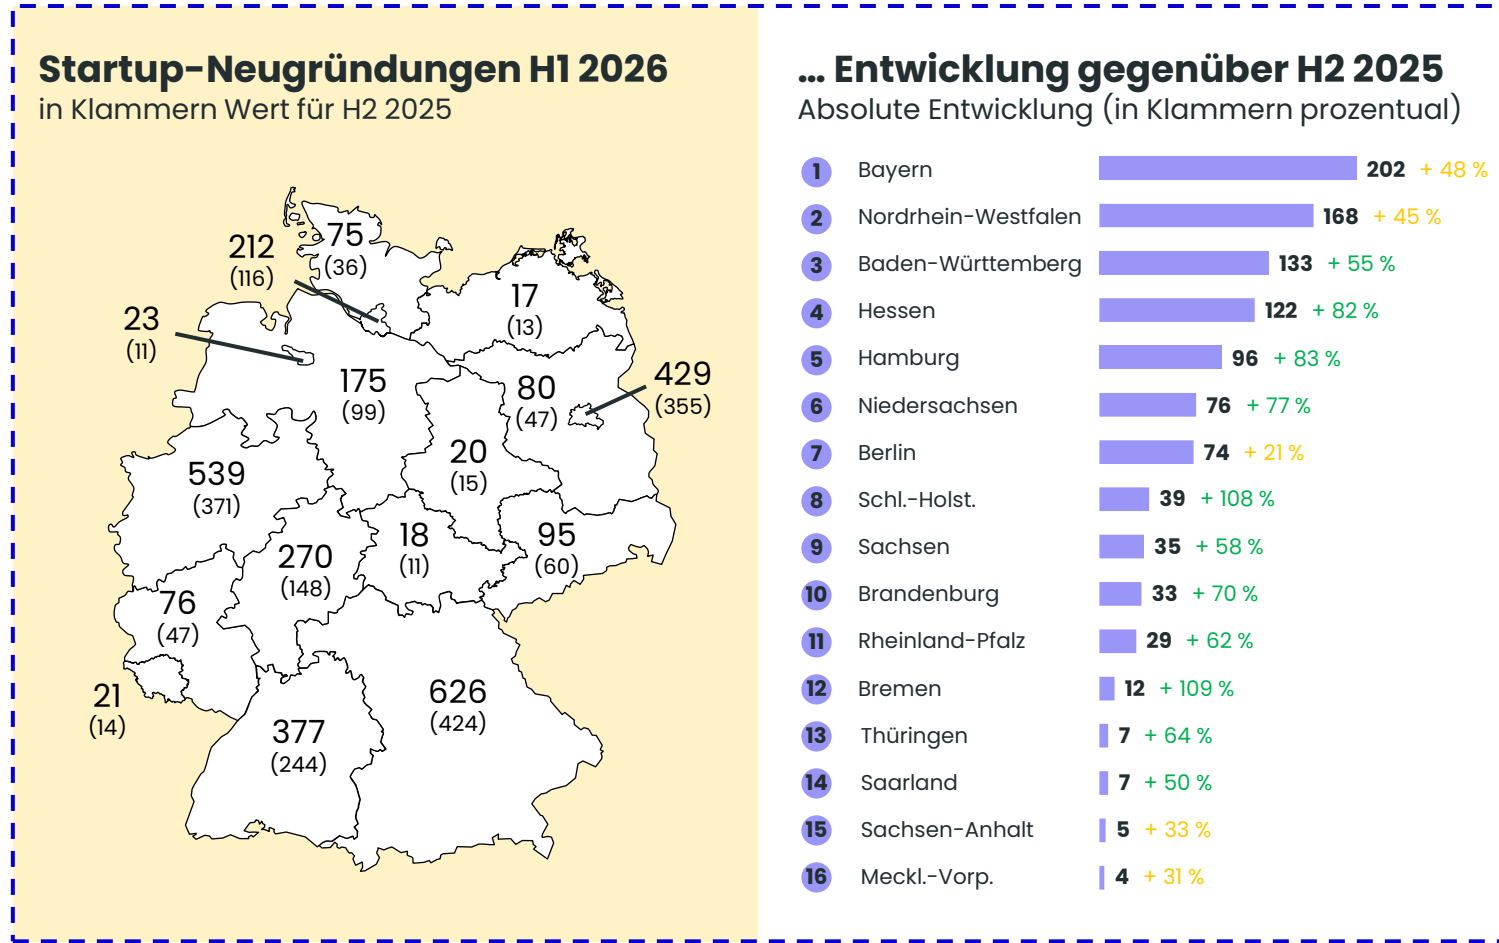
Startup-Neugründungen H1 2026
in Klammern Wert für H2 2025

75 (36)
212 (116)
17 (13)
23 (11)
175 (99)
80 (47)
429 (355)
20 (15)
539 (371)
18 (11)
95 (60)
270 (148)
76 (47)
21 (14)
626 (424)
377 (244)

... Entwicklung gegenüber H2 2025
Absolute Entwicklung (in Klammern prozentual)

| | | | |
|---|---|---|---|
| 1 | Bayern | 202 | + 48 % |
| 2 | Nordrhein-Westfalen | 168 | + 45 % |
| 3 | Baden-Württemberg | 133 | + 55 % |
| 4 | Hessen | 122 | + 82 % |
| 5 | Hamburg | 96 | + 83 % |
| 6 | Niedersachsen | 76 | + 77 % |
| 7 | Berlin | 74 | + 21 % |
| 8 | Schl.-Holst. | 39 | + 108 % |
| 9 | Sachsen | 35 | + 58 % |
| 10 | Brandenburg | 33 | + 70 % |
| 11 | Rheinland-Pfalz | 29 | + 62 % |
| 12 | Bremen | 12 | + 109 % |
| 13 | Thüringen | 7 | + 64 % |
| 14 | Saarland | 7 | + 50 % |
| 15 | Sachsen-Anhalt | 5 | + 33 % |
| 16 | Meckl.-Vorp. | 4 | + 31 % |